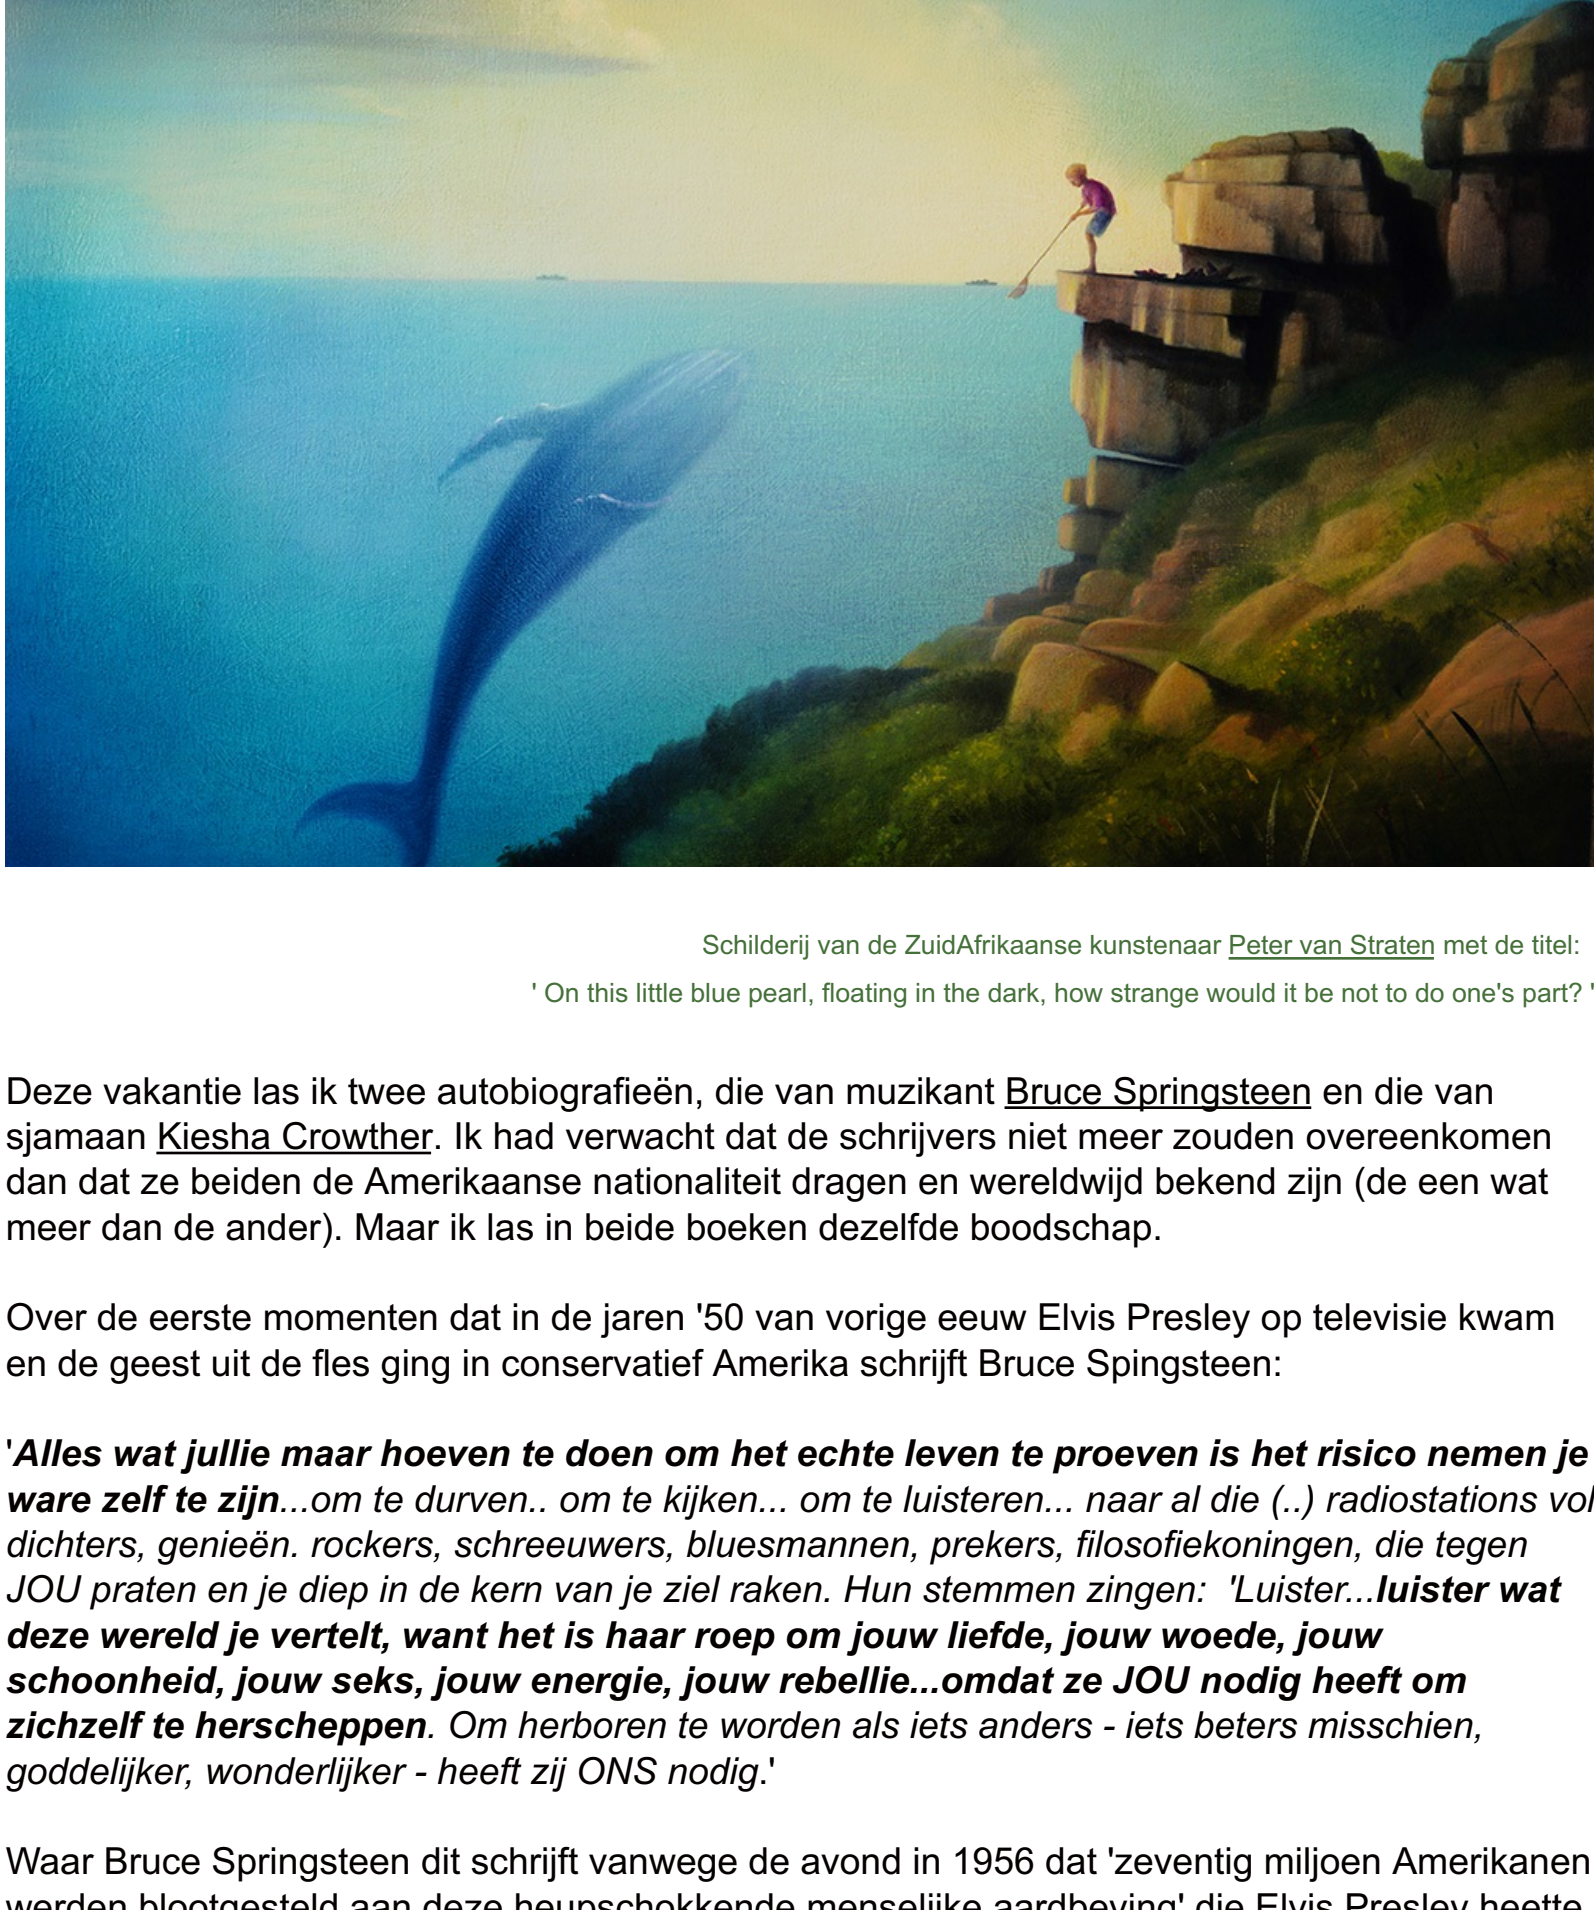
Schilderij van de ZuidAfrikaanse kunstenaar Peter van Straten met de titel:

' On this little blue pearl, floating in the dark, how strange would it be not to do one's part? '

Deze vakantie las ik twee autobiografieën, die van muzikant Bruce Springsteen en die van sjamaan Kiesha Crowther. Ik had verwacht dat de schrijvers niet meer zouden overeenkomen dan dat ze beiden de Amerikaanse nationaliteit dragen en wereldwijd bekend zijn (de een wat meer dan de ander). Maar ik las in beide boeken dezelfde boodschap.

Over de eerste momenten dat in de jaren '50 van vorige eeuw Elvis Presley op televisie kwam en de geest uit de fles ging in conservatief Amerika schrijft Bruce Spingsteen:

'**Alles wat jullie maar hoeven te doen om het echte leven te proeven is het risico nemen je ware zelf te zijn**...om te durven.. om te kijken... om te luisteren... naar al die (..) radiostations vol dichters, genieën. rockers, schreeuwers, bluesmannen, prekers, filosofiekoningen, die tegen JOU praten en je diep in de kern van je ziel raken. Hun stemmen zingen: 'Luister...**luister wat deze wereld je vertelt, want het is haar roep om jouw liefde, jouw woede, jouw schoonheid, jouw seks, jouw energie, jouw rebellie...omdat ze JOU nodig heeft om zichzelf te herscheppen**. Om herboren te worden als iets anders - iets beters misschien, goddelijker, wonderlijker - heeft zij ONS nodig.'

Waar Bruce Springsteen dit schrijft vanwege de avond in 1956 dat 'zeventig miljoen Amerikanen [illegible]